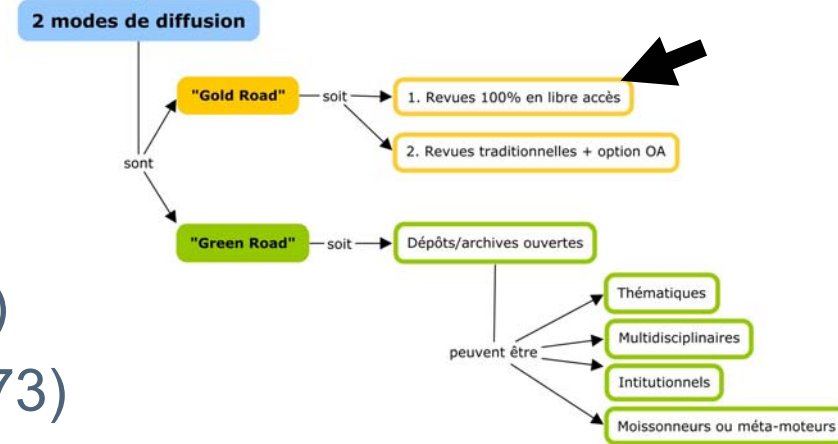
2 modes de diffusion

sont

"Gold Road"

soit

1. Revues 100% en libre accès

2. Revues traditionnelles + option OA

"Green Road"

soit

Dépôts/archives ouvertes

peuvent être

Thématiques

Multidisciplinaires

Intitutionnels

Moissonneurs ou méta-moteurs

)

73)